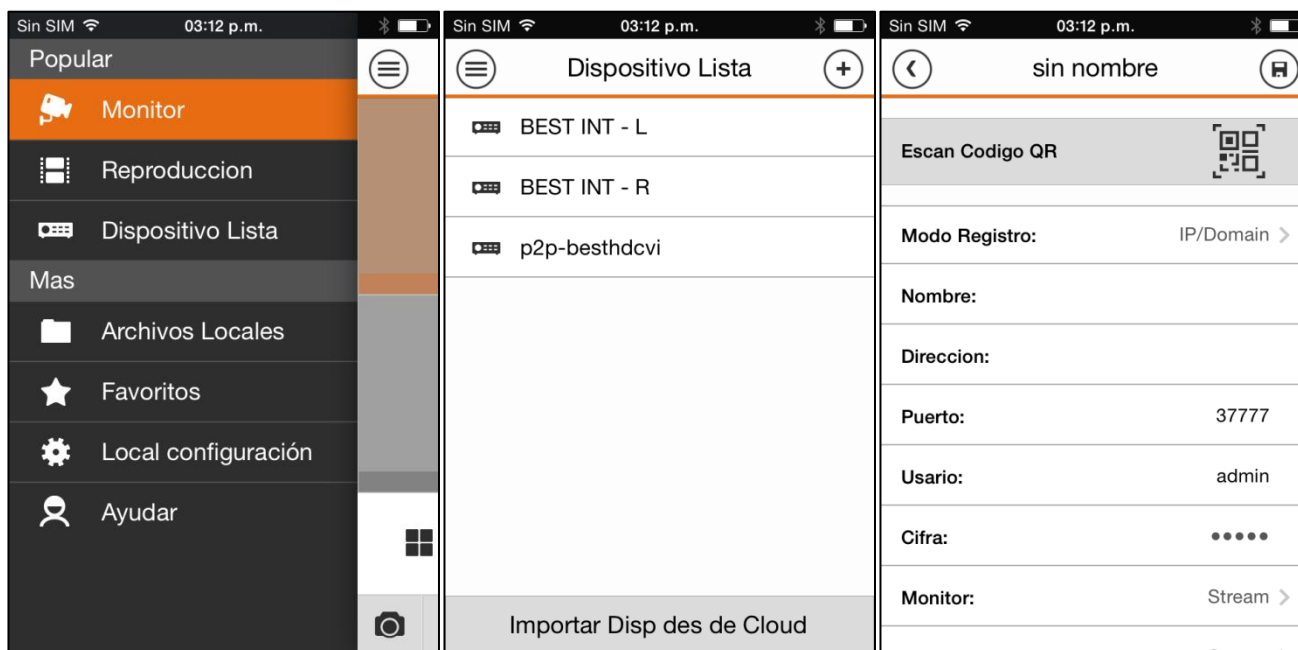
Sin SIM 03:12 p.m.

Popular

Monitor

Reproduccion

Dispositivo Lista

Mas

Archivos Locales

Favoritos

Local configuración

Ayudar

Sin SIM 03:12 p.m.

Dispositivo Lista

BEST INT - L

BEST INT - R

p2p-besthdcvi

Importar Disp des de Cloud

Sin SIM 03:12 p.m.

sin nombre

Escan Codigo QR

Modo Registro: IP/Domain

Nombre:

Direccion:

Puerto: 37777

Usario: admin

Cifra: •••••

Monitor: Stream